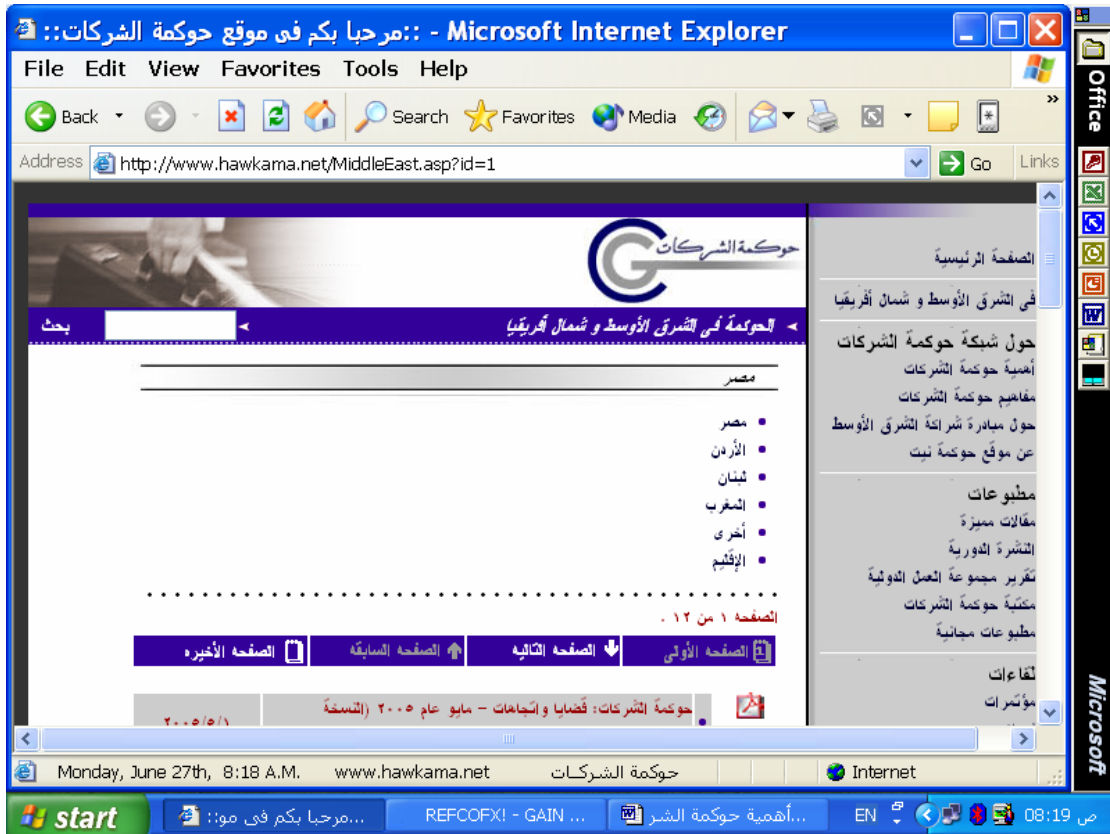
::مرحبا بكم فى موقع حوكمة الشركات:: - Microsoft Internet Explorer

File Edit View Favorites Tools Help

Back Search Favorites Media

Address http://www.hawkama.net/MiddleEast.asp?id=1 Go Links

حوكمة الشركات

الحوكمة فى الشرق الأوسط و شمال أفريقيا

بحث

مصر

مصر
الأردن
لبنان
المغرب
أخرى
الإقليم

الصفحة ١ من ١٢ .

الصفحة الأولى | الصفحة التالية | الصفحة السابقة | الصفحة الأخيرة

حوكمة الشركات: قضايا واتجاهات – مايو عام ٢٠٠٥ (النسخة

٢٠٠٥/٥/١

الصفحة الرئيسية
فى الشرق الأوسط و شمال أفريقيا

حول شبكة حوكمة الشركات
أهمية حوكمة الشركات
مفاهيم حوكمة الشركات
حول مبادرة شراكة الشرق الأوسط
عن موقع حوكمة نيت

مطبوعات
مقالات مميزة
النشرة الدورية
تقرير مجموعة العمل الدولية
مكتبة حوكمة الشركات
مطبوعات مجانية

لقاءات
مؤتمرات

Monday, June 27th, 8:18 A.M. www.hawkama.net حوكمة الشركات Internet

Office

Microsoft

start ...مرحبا بكم فى مو: REFCOFX! - GAIN ... ...أهمية حوكمة الشر EN 08:19 ص